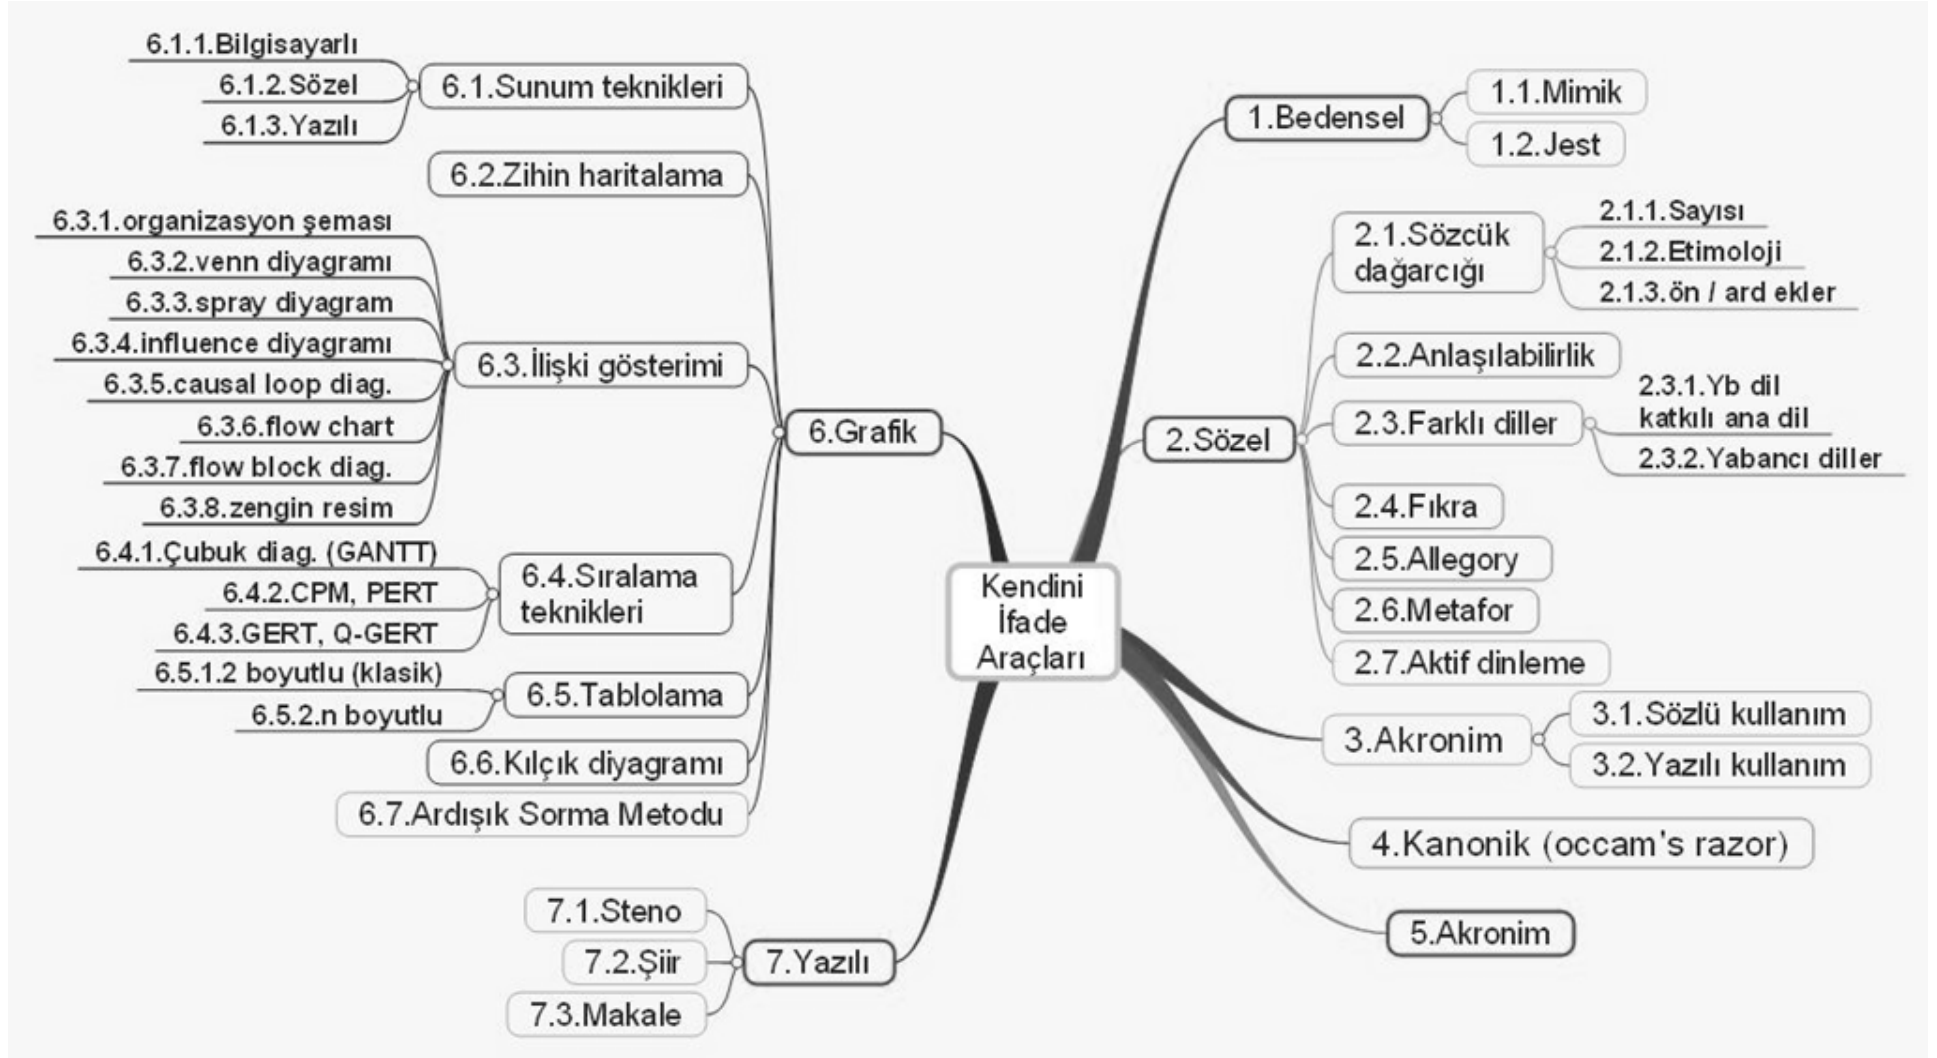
Kendini İfade Araçları

1.Bedensel
1.1.Mimik
1.2.Jest

2.Sözel
2.1.Sözcük dağarcığı
2.1.1.Sayısı
2.1.2.Etimoloji
2.1.3.ön / ard ekler
2.2.Anlaşılabilirlik
2.3.Farklı diller
2.3.1.Yb dil katkılı ana dil
2.3.2.Yabancı diller
2.4.Fıkra
2.5.Allegory
2.6.Metafor
2.7.Aktif dinleme

3.Akronim
3.1.Sözlü kullanım
3.2.Yazılı kullanım

4.Kanonik (occam's razor)

5.Akronim

6.Grafik
6.1.Sunum teknikleri
6.1.1.Bilgisayarlı
6.1.2.Sözel
6.1.3.Yazılı
6.2.Zihin haritalama
6.3.İlişki gösterimi
6.3.1.organizasyon şeması
6.3.2.venn diyagramı
6.3.3.spray diyagram
6.3.4.influence diyagramı
6.3.5.causal loop diag.
6.3.6.flow chart
6.3.7.flow block diag.
6.3.8.zengin resim
6.4.Sıralama teknikleri
6.4.1.Çubuk diag. (GANTT)
6.4.2.CPM, PERT
6.4.3.GERT, Q-GERT
6.5.Tablolama
6.5.1.2 boyutlu (klasik)
6.5.2.n boyutlu
6.6.Kılçık diyagramı
6.7.Ardışık Sorma Metodu

7.Yazılı
7.1.Steno
7.2.Şiir
7.3.Makale